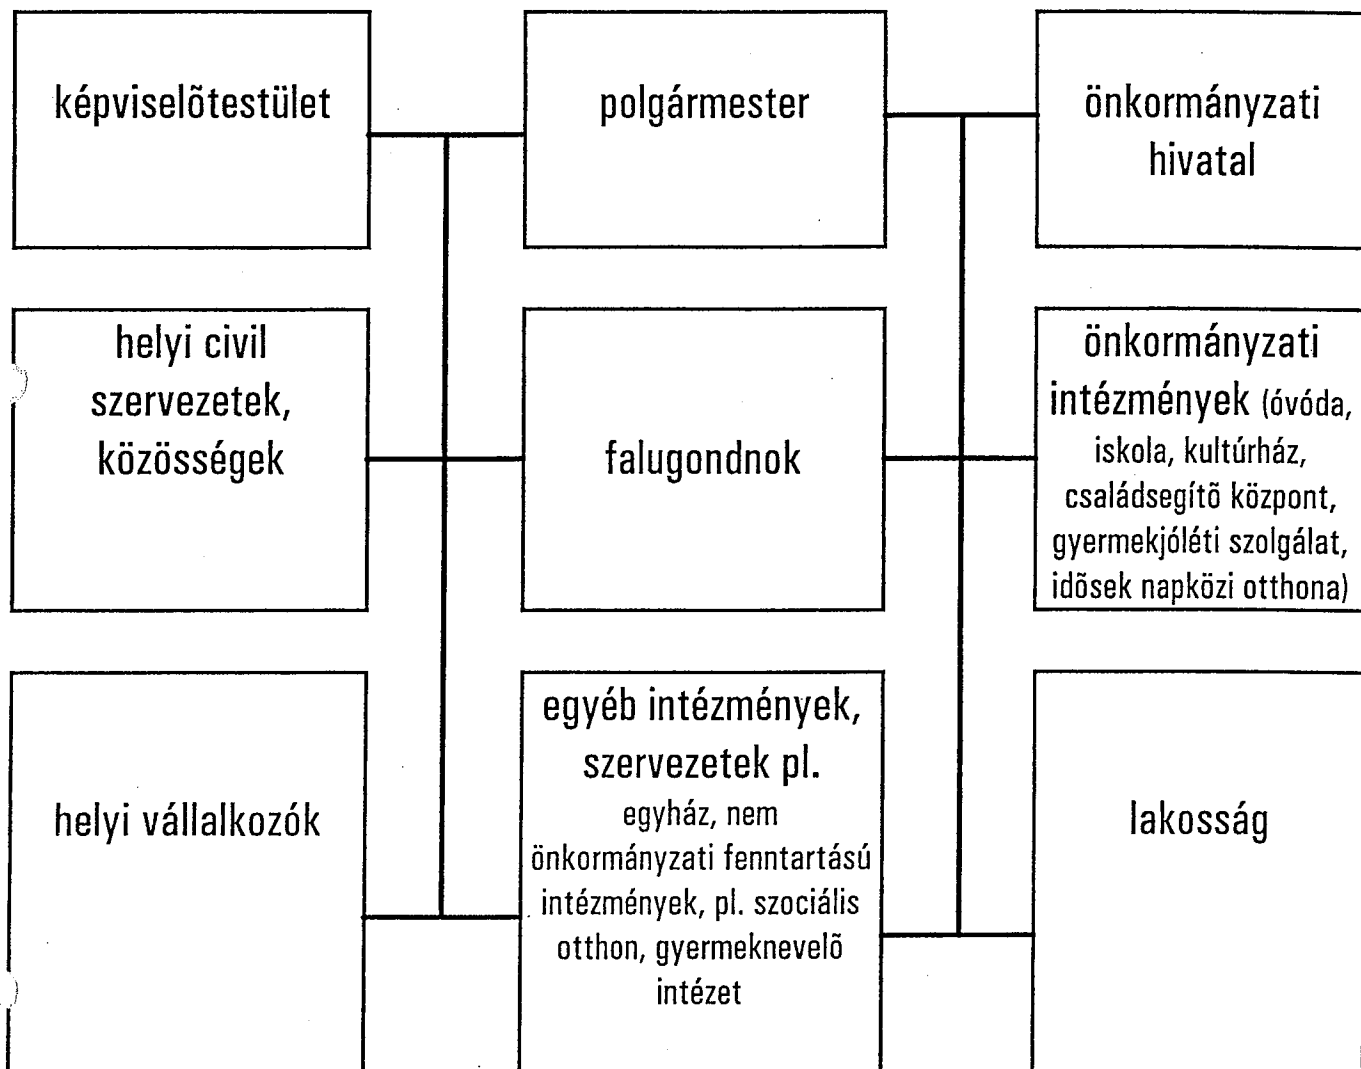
képviselõtestület

polgármester

önkormányzati hivatal

helyi civil szervezetek, közösségek

falugondnok

önkormányzati intézmények (óvóda, iskola, kultúrház, családsegítõ központ, gyermekjóléti szolgálat, idõsek napközi otthona)

helyi vállalkozók

egyéb intézmények, szervezetek pl. egyház, nem önkormányzati fenntartású intézmények, pl. szociális otthon, gyermeknevelõ intézet

lakosság